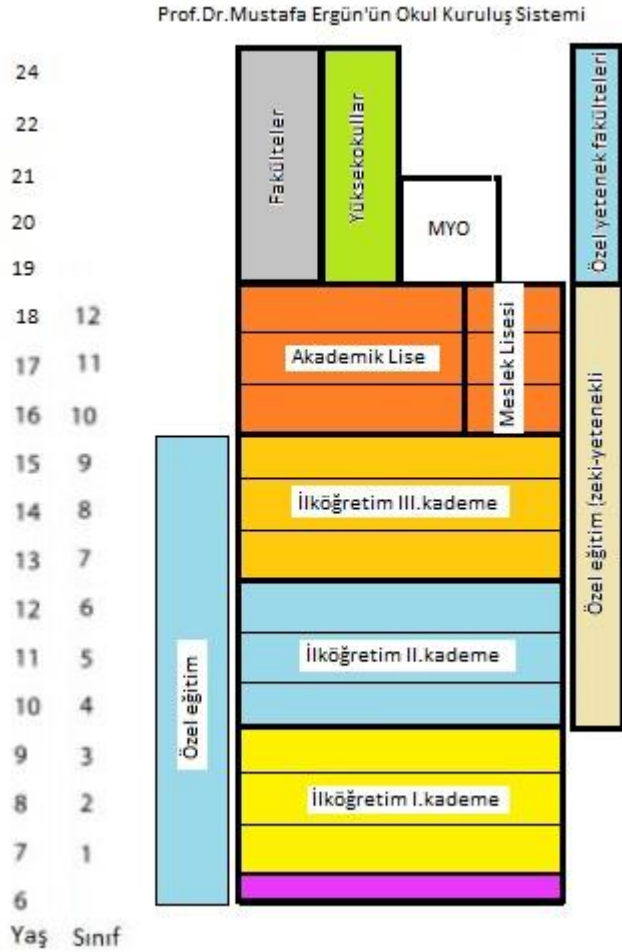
Prof.Dr.Mustafa Ergün'ün Okul Kuruluş Sistemi

24
22
21
20
19
18 12
17 11
16 10
15 9
14 8
13 7
12 6
11 5
10 4
9 3
8 2
7 1
6
Yaş Sınıf

Fakülteler

Yüksekokullar

MYO

Özel yetenek fakülteleri

Akademik Lise

Meslek Lisesi

Özel eğitim (zeki-yetenekli

Özel eğitim

İlköğretim III.kademe

İlköğretim II.kademe

İlköğretim I.kademe